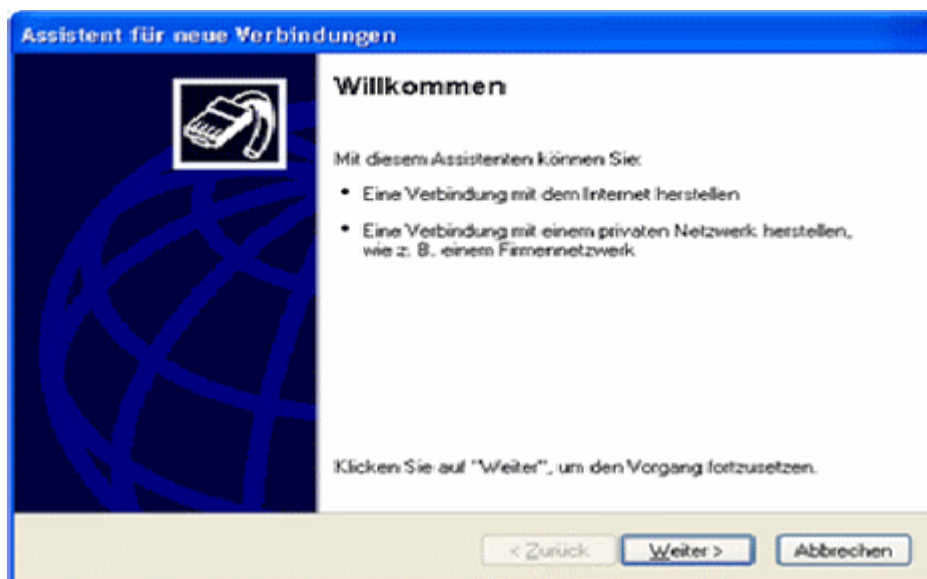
Assistent für neue Verbindungen

Willkommen

Mit diesem Assistenten können Sie:

• Eine Verbindung mit dem Internet herstellen

• Eine Verbindung mit einem privaten Netzwerk herstellen, wie z. B. einem Firmennetzwerk

Klicken Sie auf "Weiter", um den Vorgang fortzusetzen.

< Zurück Weiter > Abbrechen